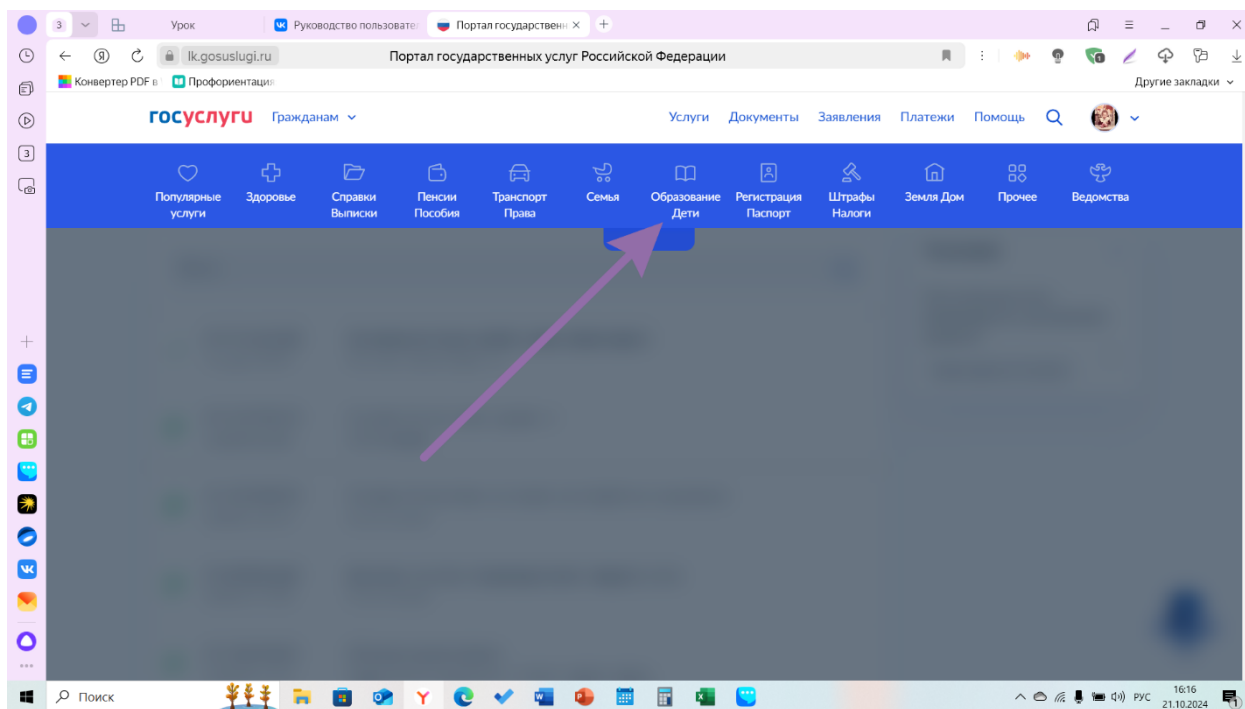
3 Урок Руководство пользовате Портал государственн ×

lk.gosuslugi.ru Портал государственных услуг Российской Федерации

Конвертер PDF в Профориентация Другие закладки

госуслуги Гражданам Услуги Документы Заявления Платежи Помощь

Популярные услуги
Здоровье
Справки Выписки
Пенсии Пособия
Транспорт Права
Семья
Образование Дети
Регистрация Паспорт
Штрафы Налоги
Земля Дом
Прочее
Ведомства

Поиск
РУС 16:16 21.10.2024